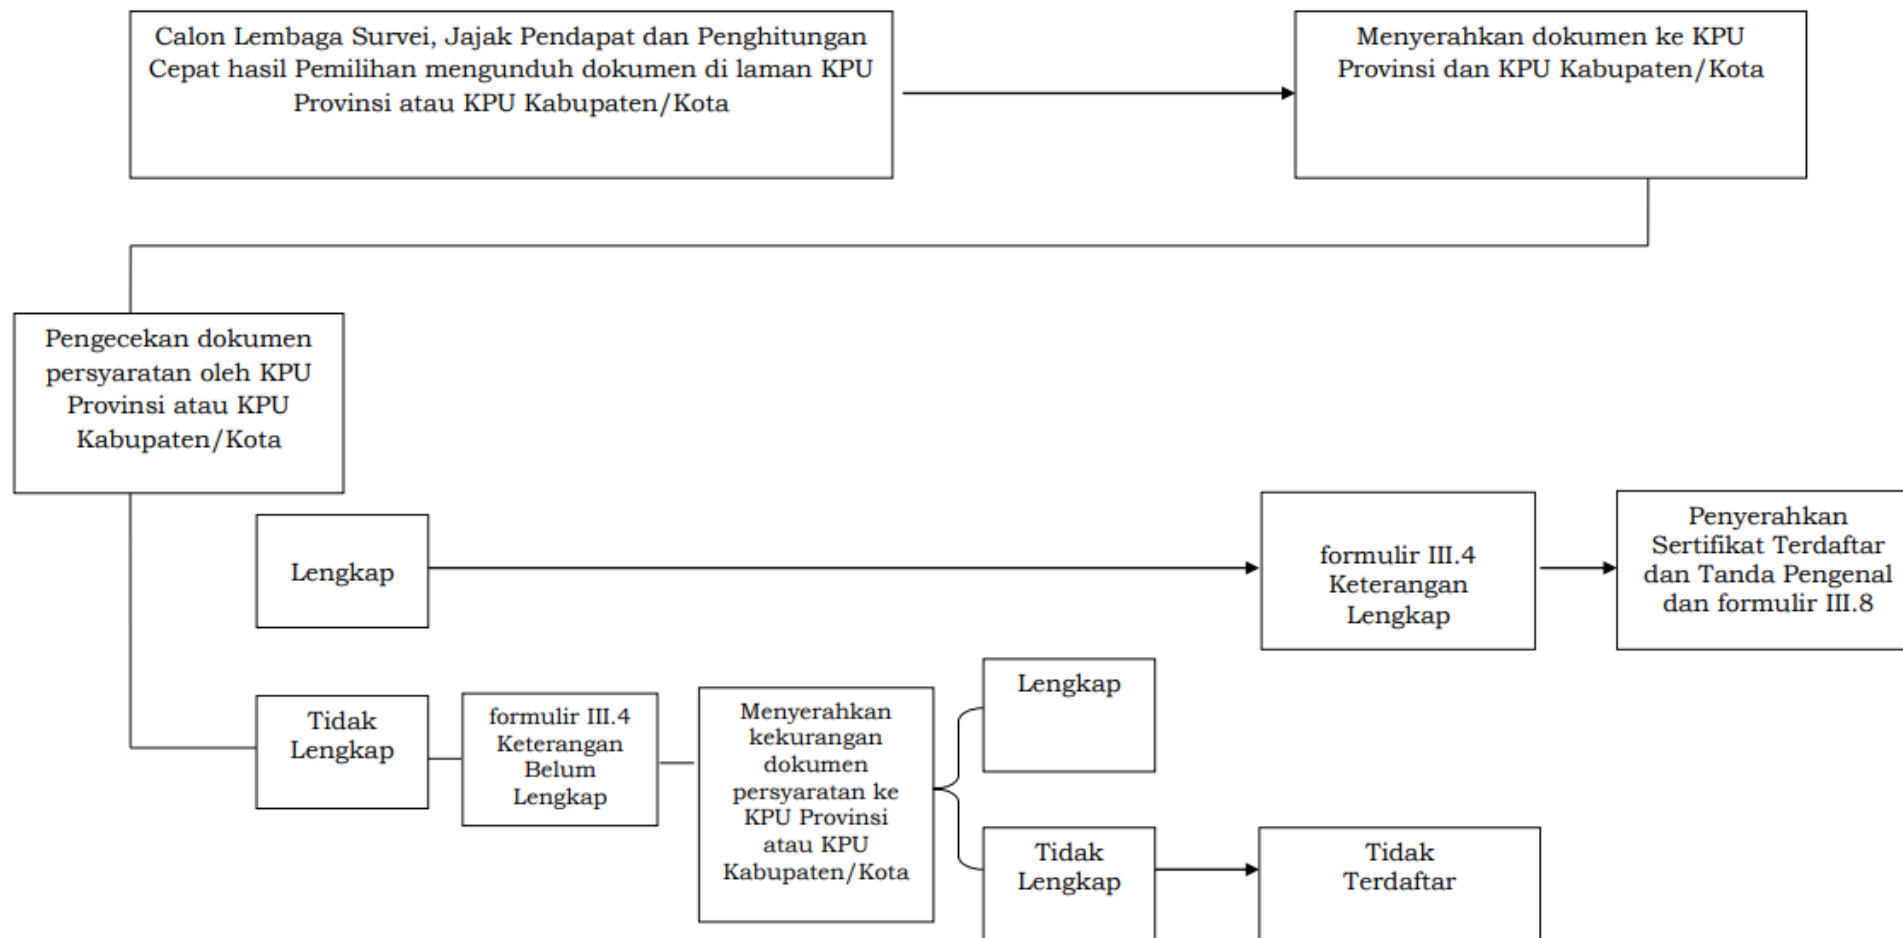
Calon Lembaga Survei, Jajak Pendapat dan Penghitungan Cepat hasil Pemilihan mengunduh dokumen di laman KPU Provinsi atau KPU Kabupaten/Kota

Menyerahkan dokumen ke KPU Provinsi dan KPU Kabupaten/Kota

Pengecekan dokumen persyaratan oleh KPU Provinsi atau KPU Kabupaten/Kota

Lengkap

formulir III.4 Keterangan Lengkap

Penyerahkan Sertifikat Terdaftar dan Tanda Pengenal dan formulir III.8

Tidak Lengkap

formulir III.4 Keterangan Belum Lengkap

Menyerahkan kekurangan dokumen persyaratan ke KPU Provinsi atau KPU Kabupaten/Kota

Lengkap

Tidak Lengkap

Tidak Terdaftar